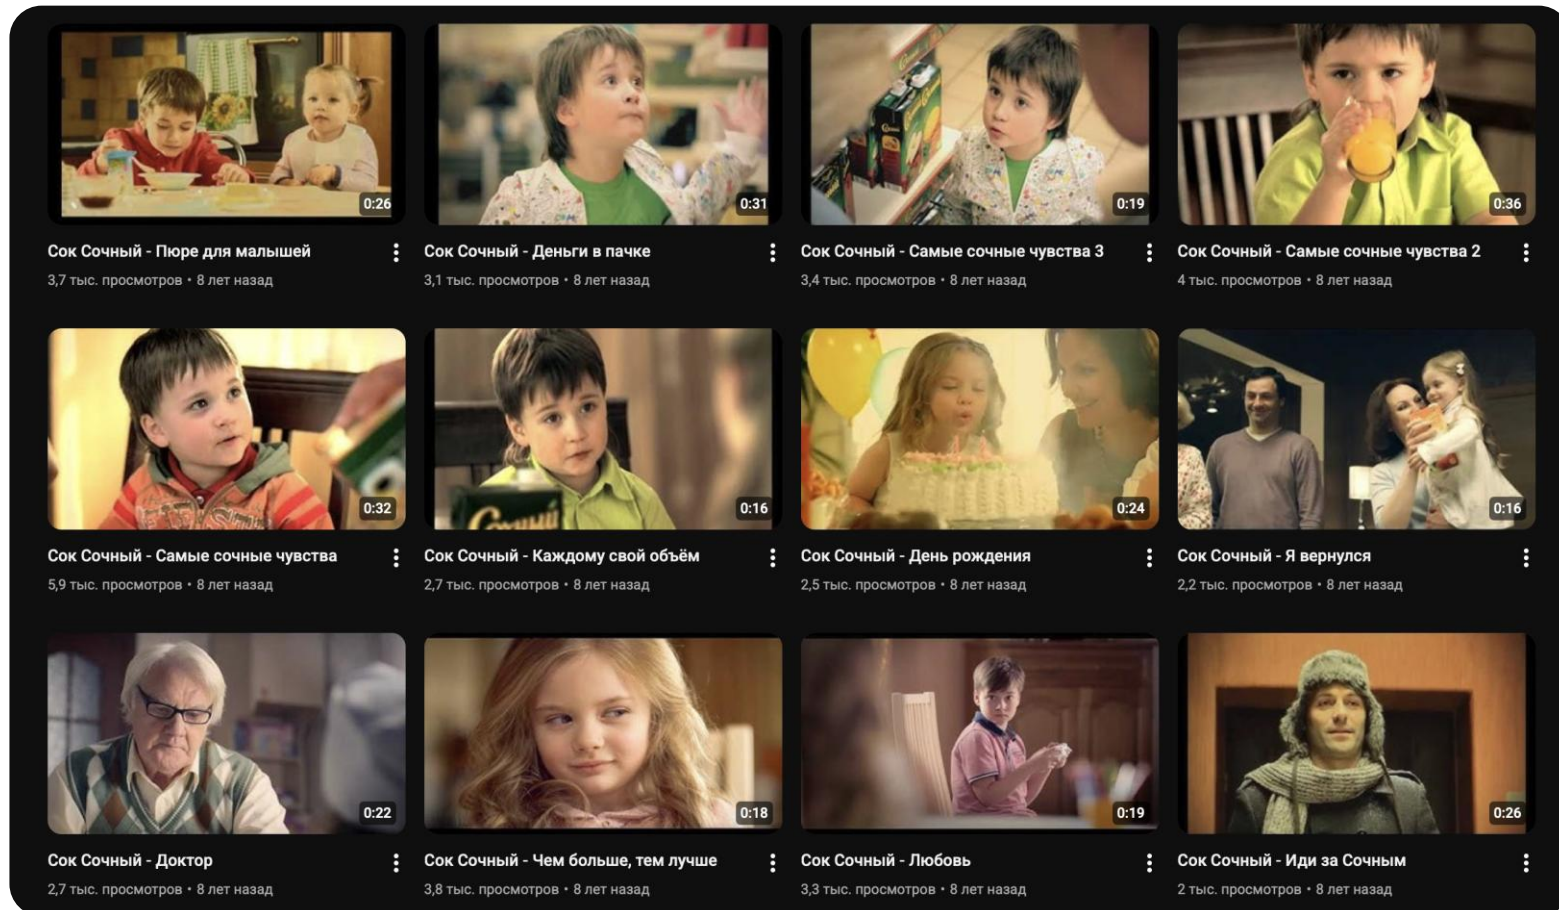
0:26
Сок Сочный - Пюре для малышей
3,7 тыс. просмотров • 8 лет назад

0:31
Сок Сочный - Деньги в пачке
3,1 тыс. просмотров • 8 лет назад

0:19
Сок Сочный - Самые сочные чувства 3
3,4 тыс. просмотров • 8 лет назад

0:36
Сок Сочный - Самые сочные чувства 2
4 тыс. просмотров • 8 лет назад

0:32
Сок Сочный - Самые сочные чувства
5,9 тыс. просмотров • 8 лет назад

Сочный
0:16
Сок Сочный - Каждому свой объём
2,7 тыс. просмотров • 8 лет назад

0:24
Сок Сочный - День рождения
2,5 тыс. просмотров • 8 лет назад

0:16
Сок Сочный - Я вернулся
2,2 тыс. просмотров • 8 лет назад

0:22
Сок Сочный - Доктор
2,7 тыс. просмотров • 8 лет назад

0:18
Сок Сочный - Чем больше, тем лучше
3,8 тыс. просмотров • 8 лет назад

0:19
Сок Сочный - Любовь
3,3 тыс. просмотров • 8 лет назад

0:26
Сок Сочный - Иди за Сочным
2 тыс. просмотров • 8 лет назад